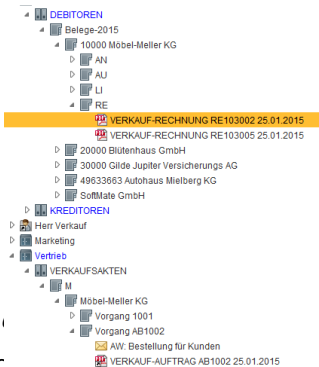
DEBITOREN
Belege-2015
10000 Möbel-Meller KG
AN
AU
LI
RE
VERKAUF-RECHNUNG RE103002 25.01.2015
VERKAUF-RECHNUNG RE103005 25.01.2015
20000 Blütenhaus GmbH
30000 Gilde Jupiter Versicherungs AG
49633663 Autohaus Mielberg KG
SoftMate GmbH
KREDITOREN
Herr Verkauf
Marketing
Vertrieb
VERKAUFSAKTEN
M
Möbel-Meller KG
Vorgang 1001
Vorgang AB1002
AW: Bestellung für Kunden
VERKAUF-AUFTRAG AB1002 25.01.2015